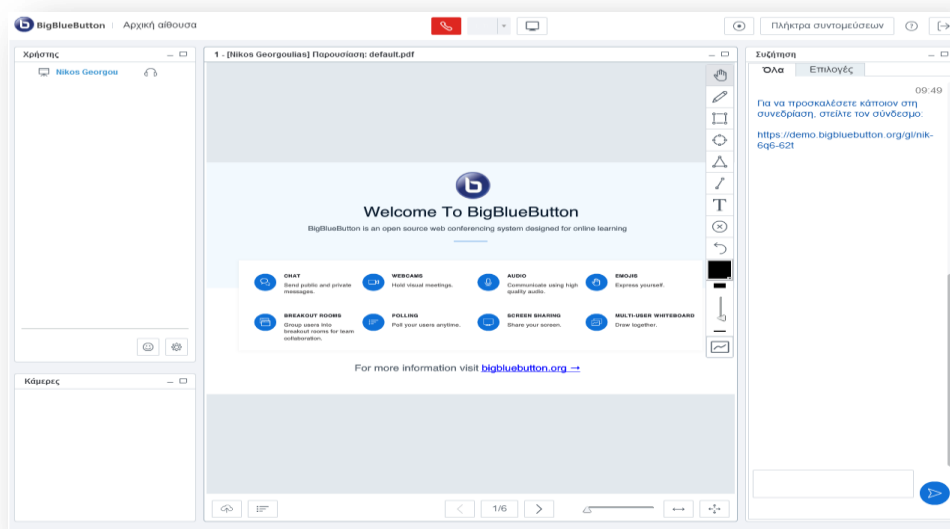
BigBlueButton | Αρχική αίθουσα

Πλήκτρα συντομεύσεων

Χρήστης

Nikos Georgou

Κάμερες

1 - [Nikos Georgoulias] Παρουσίαση: default.pdf

Welcome To BigBlueButton

BigBlueButton is an open source web conferencing system designed for online learning

CHAT
Send public and private messages.

WEBCAMS
Hold visual meetings.

AUDIO
Communicate using high quality audio.

EMOJIS
Express yourself.

BREAKOUT ROOMS
Group users into breakout rooms for team collaboration.

POLLING
Poll your users anytime.

SCREEN SHARING
Share your screen.

MULTI-USER WHITEBOARD
Draw together.

For more information visit bigbluebutton.org →

1/6

Συζήτηση

Όλα

Επιλογές

09:49

Για να προσκαλέσετε κάποιον στη συνεδρίαση, στείλτε τον σύνδεσμο:

https://demo.bigbluebutton.org/gl/nik-6q6-62t